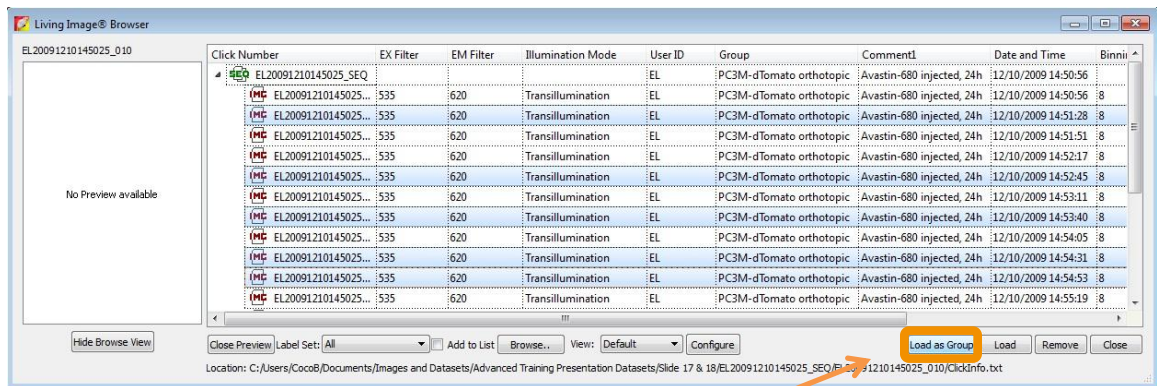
Living Image® Browser

EL20091210145025_010

No Preview available

Hide Browse View

| Click Number | EX Filter | EM Filter | Illumination Mode | User ID | Group | Comment1 | Date and Time | Binni |
|---|---|---|---|---|---|---|---|---|
| SEQ EL20091210145025_SEQ | | | | EL | PC3M-dTomato orthotopic | Avastin-680 injected, 24h | 12/10/2009 14:50:56 | |
| IMG EL20091210145025... | 535 | 620 | Transillumination | EL | PC3M-dTomato orthotopic | Avastin-680 injected, 24h | 12/10/2009 14:50:56 | 8 |
| IMG EL20091210145025... | 535 | 620 | Transillumination | EL | PC3M-dTomato orthotopic | Avastin-680 injected, 24h | 12/10/2009 14:51:28 | 8 |
| IMG EL20091210145025... | 535 | 620 | Transillumination | EL | PC3M-dTomato orthotopic | Avastin-680 injected, 24h | 12/10/2009 14:51:51 | 8 |
| IMG EL20091210145025... | 535 | 620 | Transillumination | EL | PC3M-dTomato orthotopic | Avastin-680 injected, 24h | 12/10/2009 14:52:17 | 8 |
| IMG EL20091210145025... | 535 | 620 | Transillumination | EL | PC3M-dTomato orthotopic | Avastin-680 injected, 24h | 12/10/2009 14:52:45 | 8 |
| IMG EL20091210145025... | 535 | 620 | Transillumination | EL | PC3M-dTomato orthotopic | Avastin-680 injected, 24h | 12/10/2009 14:53:11 | 8 |
| IMG EL20091210145025... | 535 | 620 | Transillumination | EL | PC3M-dTomato orthotopic | Avastin-680 injected, 24h | 12/10/2009 14:53:40 | 8 |
| IMG EL20091210145025... | 535 | 620 | Transillumination | EL | PC3M-dTomato orthotopic | Avastin-680 injected, 24h | 12/10/2009 14:54:05 | 8 |
| IMG EL20091210145025... | 535 | 620 | Transillumination | EL | PC3M-dTomato orthotopic | Avastin-680 injected, 24h | 12/10/2009 14:54:31 | 8 |
| IMG EL20091210145025... | 535 | 620 | Transillumination | EL | PC3M-dTomato orthotopic | Avastin-680 injected, 24h | 12/10/2009 14:54:53 | 8 |
| IMG EL20091210145025... | 535 | 620 | Transillumination | EL | PC3M-dTomato orthotopic | Avastin-680 injected, 24h | 12/10/2009 14:55:19 | 8 |

Close Preview Label Set: All Add to List Browse.. View: Default Configure Load as Group Load Remove Close

Location: C:/Users/CocoB/Documents/Images and Datasets/Advanced Training Presentation Datasets/Slide 17 & 18/EL20091210145025_SEQ/EL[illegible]1210145025_010/ClickInfo.txt